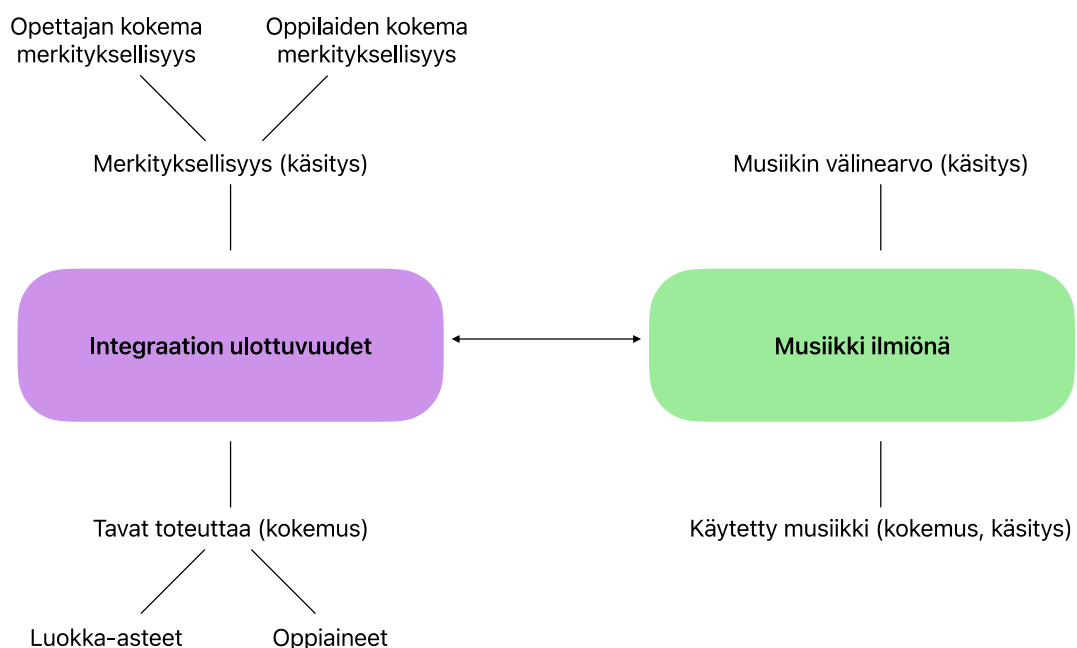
Opettajan kokema merkityksellisyys

Oppilaiden kokema merkityksellisyys

Merkityksellisyys (käsitys)

Musiikin välinearvo (käsitys)

Integraation ulottuvuudet

Musiikki ilmiönä

Tavat toteuttaa (kokemus)

Käytetty musiikki (kokemus, käsitys)

Luokka-asteet

Oppiaineet